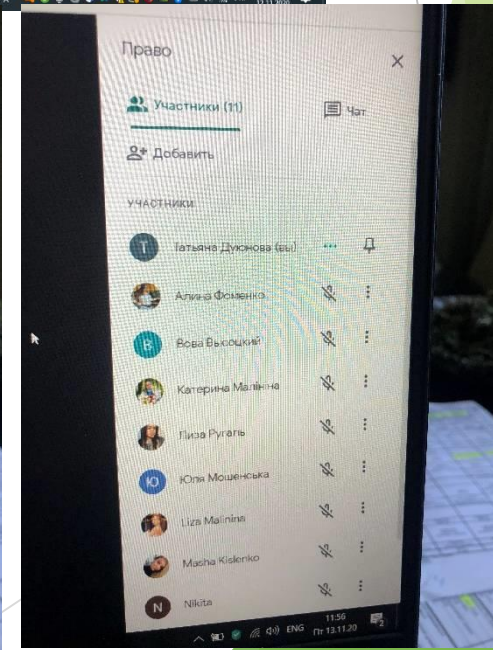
Право

Участники (11)

Чат

Добавить

УЧАСТНИКИ

T Татьяна Дуюнова (вы)

Алина Фоменко

B Вова Высоцкий

Катерина Малініна

Лиза Ругаль

Ю Юля Мошенська

Liza Malinina

Masha Kislenko

N Nikita

ENG 11:56 Пт 13.11.20